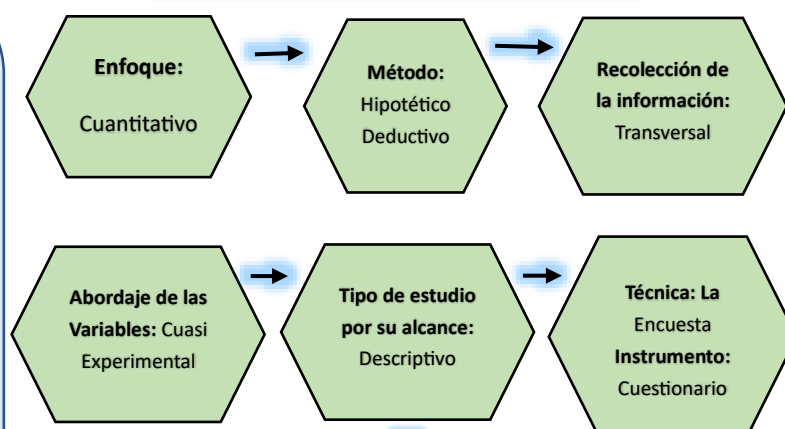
Enfoque:

Cuantitativo

Método:
Hipotético
Deductivo

Recolección de la información:
Transversal

Abordaje de las Variables: Cuasi Experimental

Tipo de estudio por su alcance:
Descriptivo

Técnica: La Encuesta
Instrumento:
Cuestionario